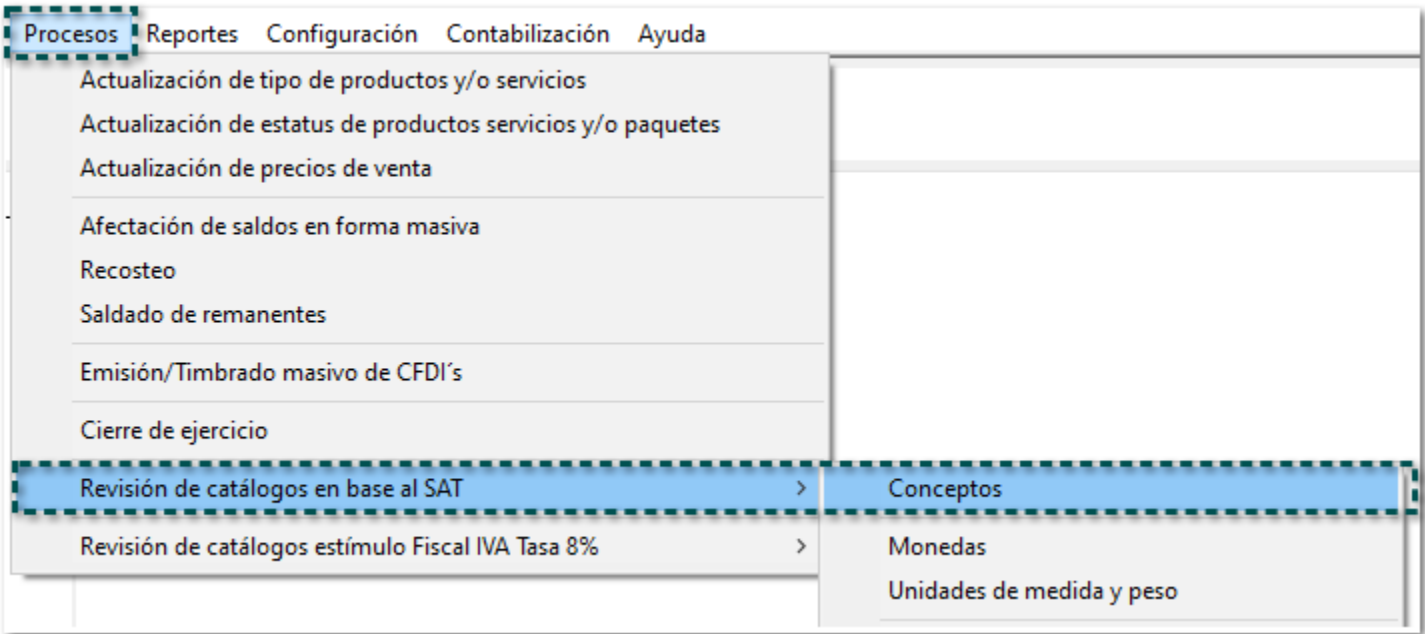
Procesos Reportes Configuración Contabilización Ayuda

Actualización de tipo de productos y/o servicios
Actualización de estatus de productos servicios y/o paquetes
Actualización de precios de venta

Afectación de saldos en forma masiva
Recosteo
Saldado de remanentes

Emisión/Timbrado masivo de CFDI´s

Cierre de ejercicio

Revisión de catálogos en base al SAT >

Revisión de catálogos estímulo Fiscal IVA Tasa 8% >

Conceptos

Monedas
Unidades de medida y peso